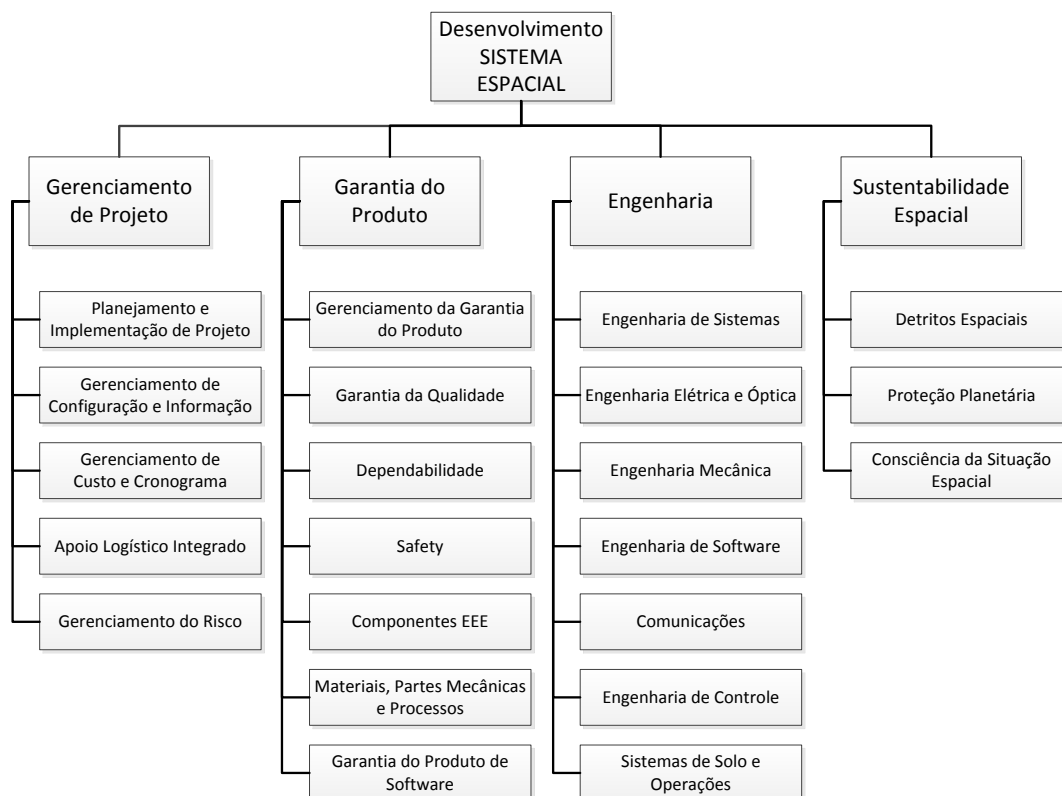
Desenvolvimento SISTEMA ESPACIAL

Gerenciamento de Projeto

Planejamento e Implementação de Projeto

Gerenciamento de Configuração e Informação

Gerenciamento de Custo e Cronograma

Apoio Logístico Integrado

Gerenciamento do Risco

Garantia do Produto

Gerenciamento da Garantia do Produto

Garantia da Qualidade

Dependabilidade

Safety

Componentes EEE

Materiais, Partes Mecânicas e Processos

Garantia do Produto de Software

Engenharia

Engenharia de Sistemas

Engenharia Elétrica e Óptica

Engenharia Mecânica

Engenharia de Software

Comunicações

Engenharia de Controle

Sistemas de Solo e Operações

Sustentabilidade Espacial

Detritos Espaciais

Proteção Planetária

Consciência da Situação Espacial